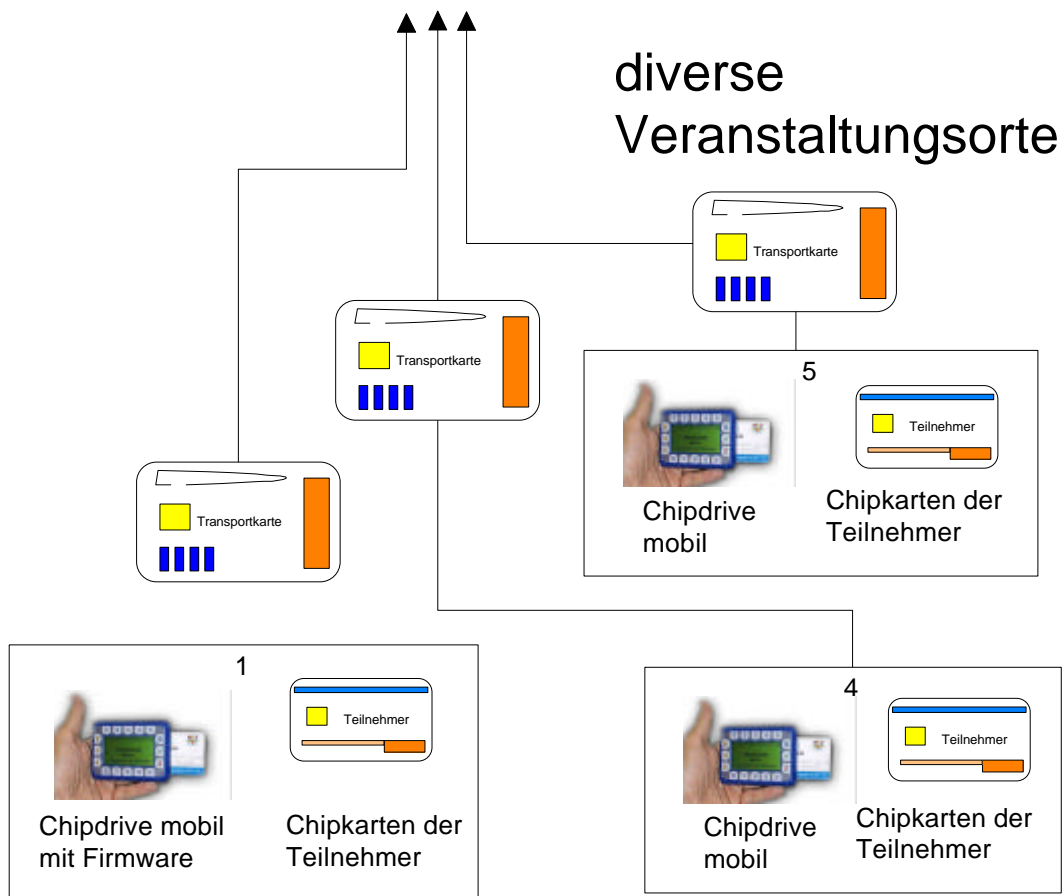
diverse Veranstaltungsorte

Transportkarte

Transportkarte

5

Teilnehmer

Chipdrive mobil

Chipkarten der Teilnehmer

Transportkarte

1

Teilnehmer

Chipdrive mobil mit Firmware

Chipkarten der Teilnehmer

4

Teilnehmer

Chipdrive mobil

Chipkarten der Teilnehmer